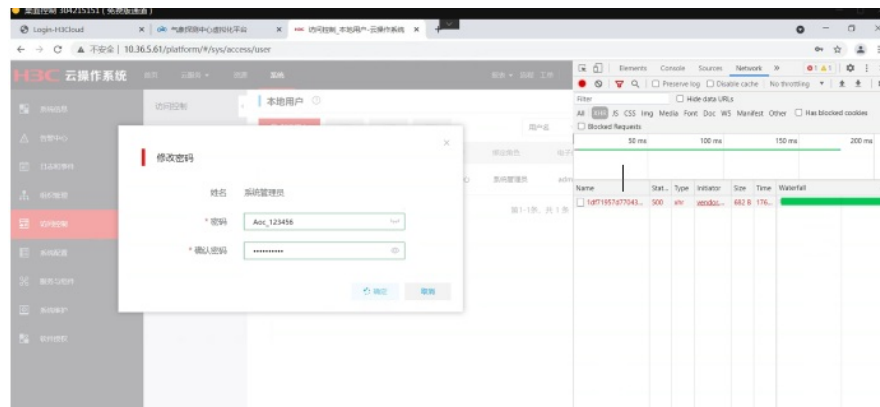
星园控制 304215151（免费版通道）

Login-H3Cloud ×
气象探测中心虚拟化平台 ×
访问控制_本地用户-云操作系统 ×

← → C ▲ 不安全 | 10.36.5.61/platform/#/sys/access/user

H3C 云操作系统

访问控制

本地用户

用户名

修改密码

姓名 系统管理员

* 密码 Aoc_123456

* 确认密码 ••••••••••

确定 取消

系统管理员 admi

第1-1条，共1条

Elements Console Sources Network »

Preserve log Disable cache No throttling

Filter Hide data URLs

All XHR JS CSS Img Media Font Doc WS Manifest Other Has blocked cookies

Blocked Requests

50 ms 100 ms 150 ms 200 ms

| Name | Stat... | Type | Initiator | Size | Time | Waterfall |
|---|---|---|---|---|---|---|
| 1df71957d77043... | 500 | xhr | vendor... | 682 B | 176... | |